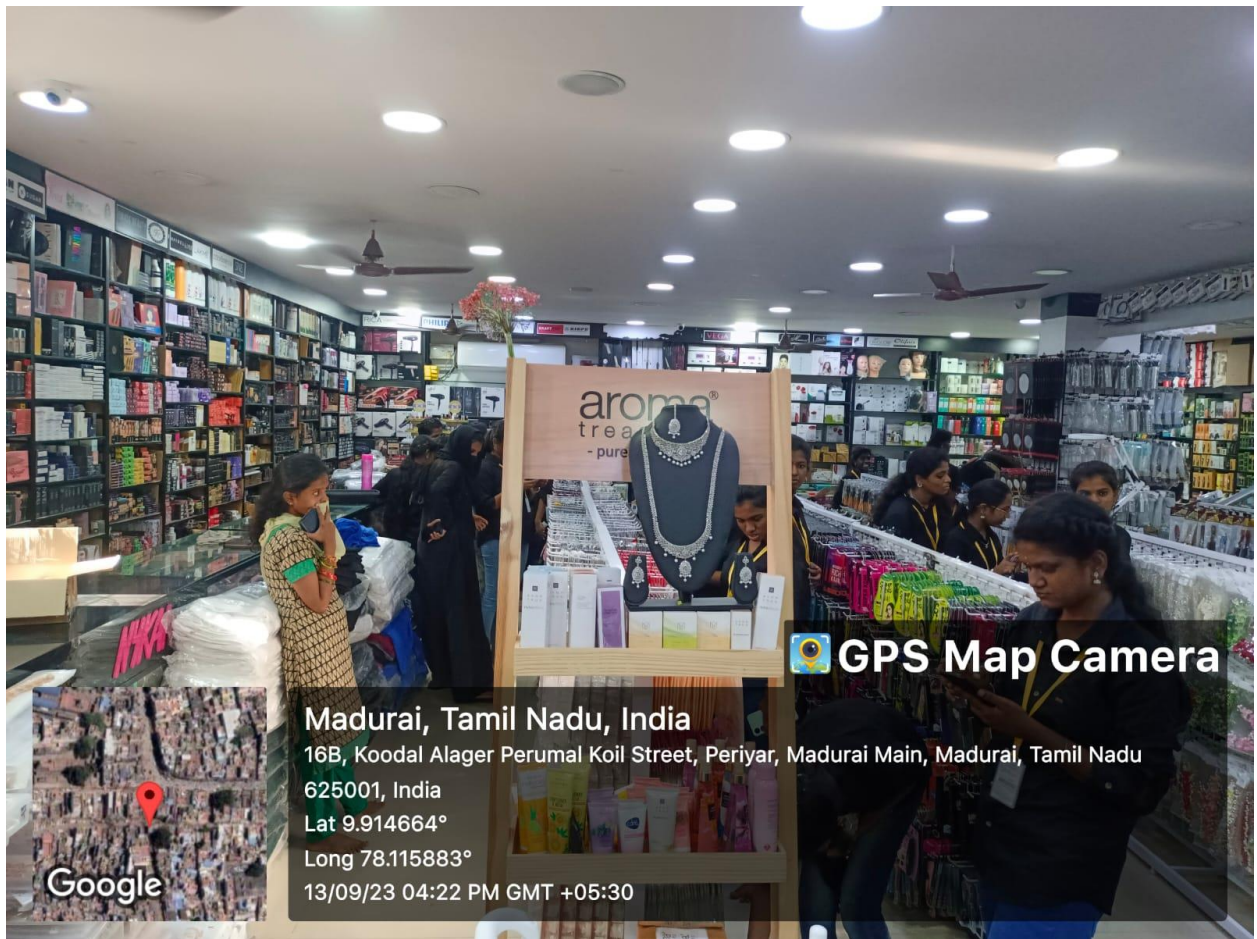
aroma trea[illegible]
- pure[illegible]

PHILIPS

GPS Map Camera

Madurai, Tamil Nadu, India
16B, Koodal Alager Perumal Koil Street, Periyar, Madurai Main, Madurai, Tamil Nadu 625001, India
Lat 9.914664°
Long 78.115883°
13/09/23 04:22 PM GMT +05:30

Google